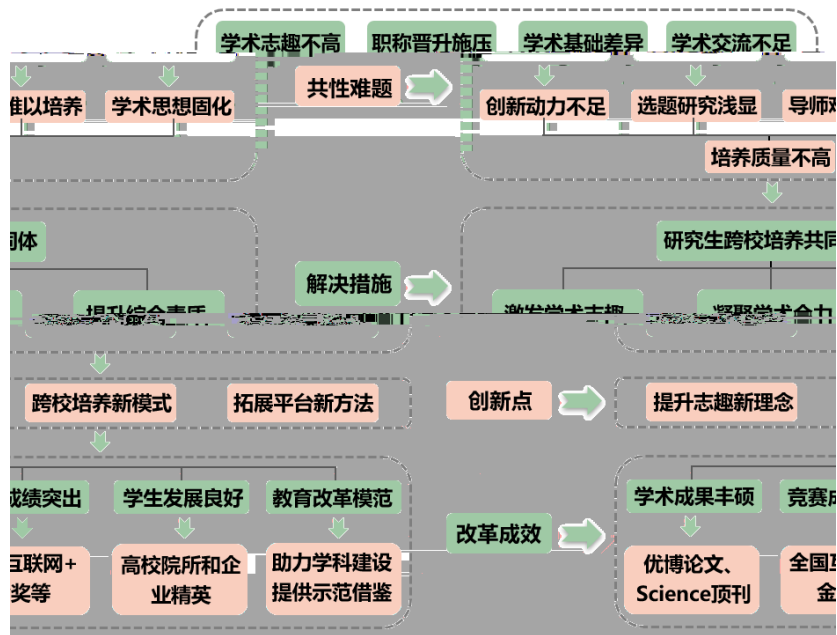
学术志趣不高
职称晋升施压
学术基础差异
学术交流不足

难以培养
学术思想固化
共性难题
创新动力不足
选题研究浅显
导师对
培养质量不高

同体
研究生跨校培养共同
解决措施
提升综合素质
激发学术志趣
凝聚学术合力

跨校培养新模式
拓展平台新方法
创新点
提升志趣新理念

成绩突出
学生发展良好
教育改革模范
学术成果丰硕
竞赛成
互联网+奖等
高校院所和企业精英
助力学科建设提供示范借鉴
改革成效
优博论文、Science顶刊
全国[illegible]金